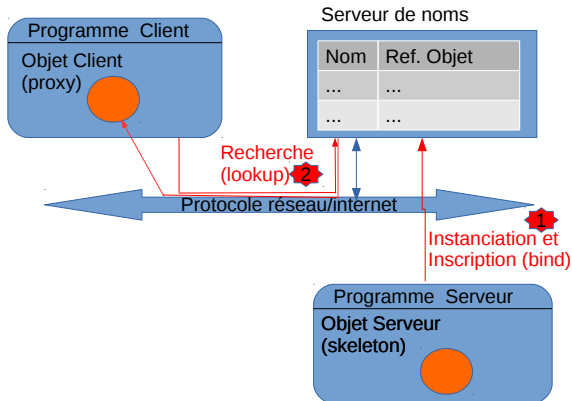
Programme Client

Objet Client (proxy)

Serveur de noms

| Nom | Ref. Objet |
|---|---|
| ... | ... |
| ... | ... |

Recherche (lookup) 2

Protocole réseau/internet

1

Instanciation et Inscription (bind)

Programme Serveur

Objet Serveur (skeleton)